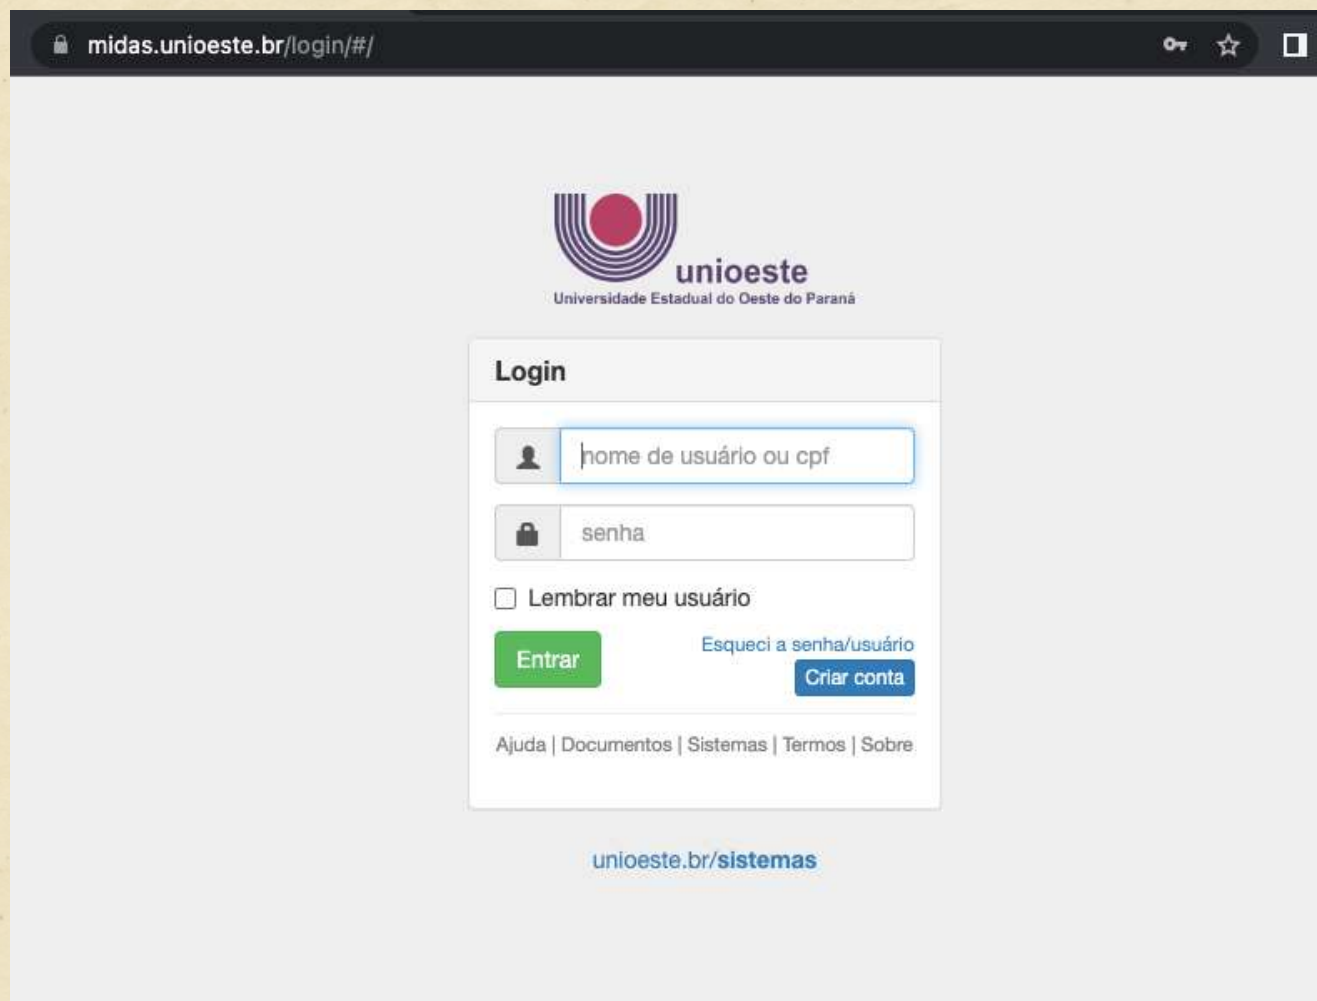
midas.unioeste.br/login/#/

unioeste
Universidade Estadual do Oeste do Paraná

Login

nome de usuário ou cpf

senha

Lembrar meu usuário

Entrar

Esqueci a senha/usuário

Criar conta

Ajuda | Documentos | Sistemas | Termos | Sobre

unioeste.br/sistemas